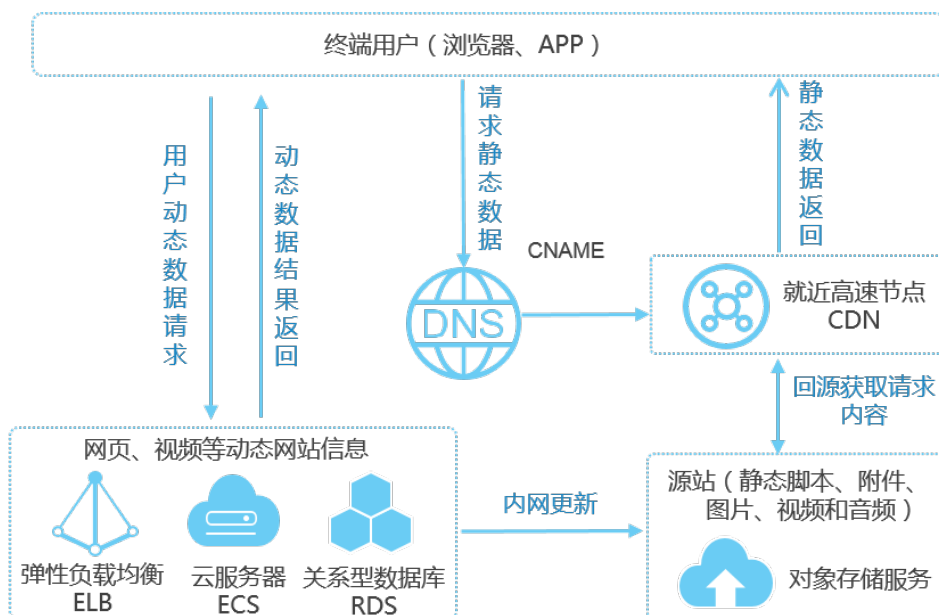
终端用户（浏览器、APP）

用户动态数据请求

动态数据结果返回

请求静态数据

CNAME

DNS

静态数据返回

就近高速节点
CDN

回源获取请求内容

网页、视频等动态网站信息

弹性负载均衡
ELB

云服务器
ECS

关系型数据库
RDS

内网更新

源站（静态脚本、附件、图片、视频和音频）

对象存储服务